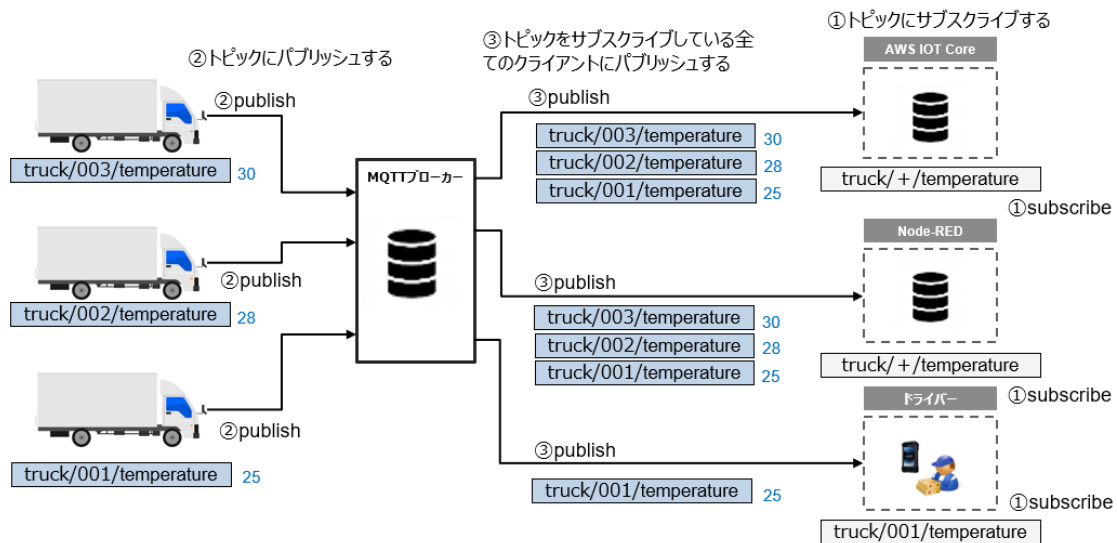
②トピックにパブリッシュする

②publish

truck/003/temperature 30

②publish

truck/002/temperature 28

②publish

truck/001/temperature 25

MQTTブローカー

③トピックをサブスクライブしている全てのクライアントにパブリッシュする

③publish

truck/003/temperature 30
truck/002/temperature 28
truck/001/temperature 25

③publish

truck/003/temperature 30
truck/002/temperature 28
truck/001/temperature 25

③publish

truck/001/temperature 25

①トピックにサブスクライブする

AWS IOT Core

truck/＋/temperature

①subscribe

Node-RED

truck/＋/temperature

①subscribe

ドライバー

①subscribe

truck/001/temperature